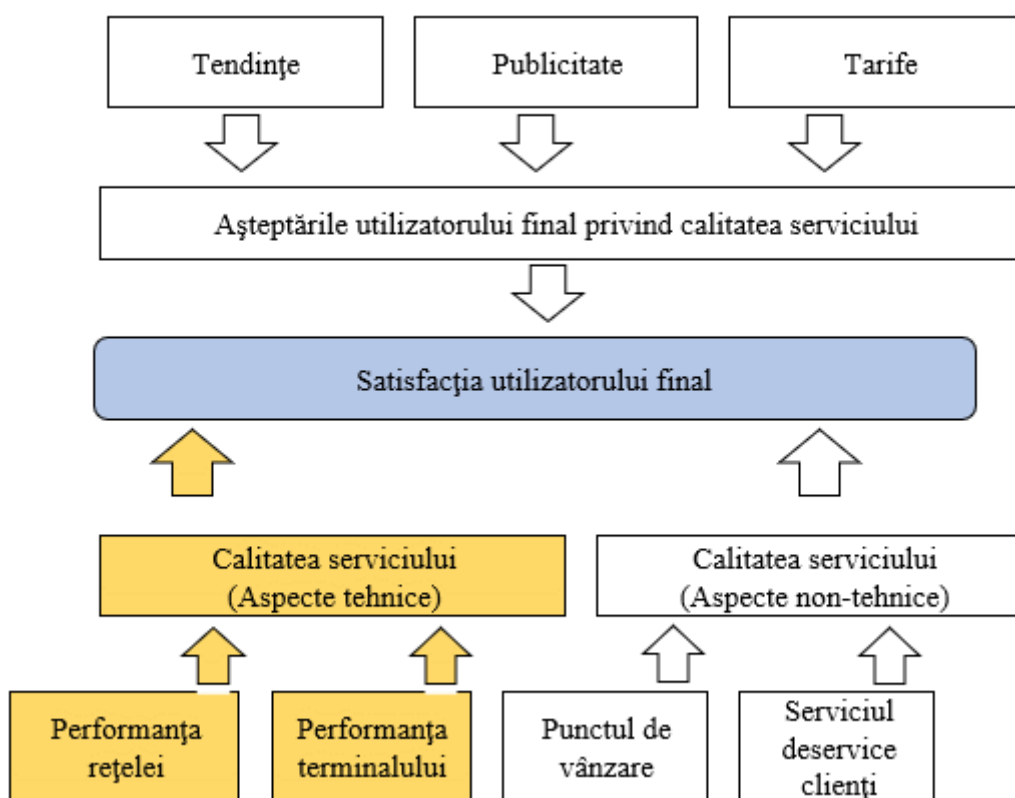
Tendinţe

Publicitate

Tarife

Aşteptările utilizatorului final privind calitatea serviciului

Satisfacţia utilizatorului final

Calitatea serviciului (Aspecte tehnice)

Calitatea serviciului (Aspecte non-tehnice)

Performanţa reţelei

Performanţa terminalului

Punctul de vânzare

Serviciul deservice clienţi